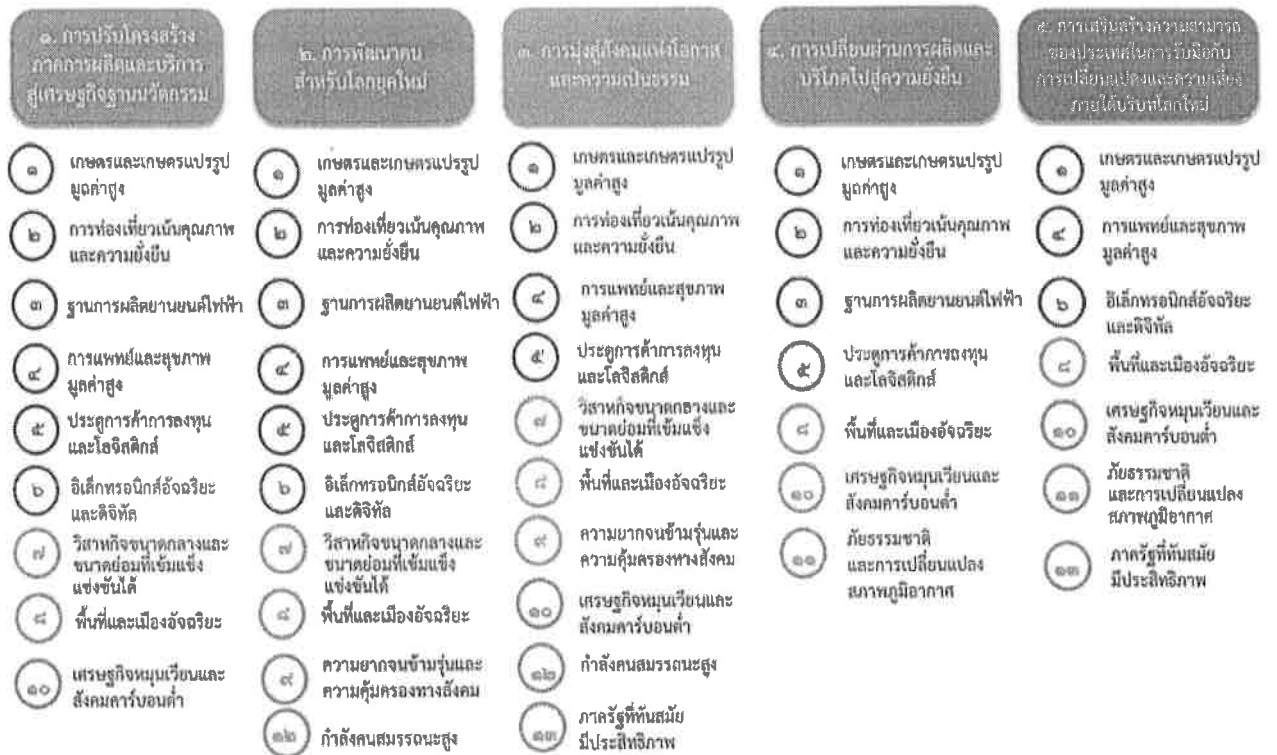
๑. การปรับโครงสร้างภาคการผลิตและบริการสู่เศรษฐกิจฐานนวัตกรรม

๑ เกษตรและเกษตรแปรรูปมูลค่าสูง
๒ การท่องเที่ยวเน้นคุณภาพและความยั่งยืน
๓ ฐานการผลิตยานยนต์ไฟฟ้า
๔ การแพทย์และสุขภาพมูลค่าสูง
๕ ประตูการค้าการลงทุนและโลจิสติกส์
๖ อิเล็กทรอนิกส์อัจฉริยะและดิจิทัล
๗ วิสาหกิจขนาดกลางและขนาดย่อมที่เข้มแข็งแข่งขันได้
๘ พื้นที่และเมืองอัจฉริยะ
๑๐ เศรษฐกิจหมุนเวียนและสังคมคาร์บอนต่ำ

๒. การพัฒนาคนสำหรับโลกยุคใหม่

๑ เกษตรและเกษตรแปรรูปมูลค่าสูง
๒ การท่องเที่ยวเน้นคุณภาพและความยั่งยืน
๓ ฐานการผลิตยานยนต์ไฟฟ้า
๔ การแพทย์และสุขภาพมูลค่าสูง
๕ ประตูการค้าการลงทุนและโลจิสติกส์
๖ อิเล็กทรอนิกส์อัจฉริยะและดิจิทัล
๗ วิสาหกิจขนาดกลางและขนาดย่อมที่เข้มแข็งแข่งขันได้
๘ พื้นที่และเมืองอัจฉริยะ
๙ ความยากจนข้ามรุ่นและความคุ้มครองทางสังคม
๑๒ กำลังคนสมรรถนะสูง

๓. การมุ่งสู่สังคมแห่งโอกาสและความเป็นธรรม

๑ เกษตรและเกษตรแปรรูปมูลค่าสูง
๒ การท่องเที่ยวเน้นคุณภาพและความยั่งยืน
๔ การแพทย์และสุขภาพมูลค่าสูง
๕ ประตูการค้าการลงทุนและโลจิสติกส์
๗ วิสาหกิจขนาดกลางและขนาดย่อมที่เข้มแข็งแข่งขันได้
๘ พื้นที่และเมืองอัจฉริยะ
๙ ความยากจนข้ามรุ่นและความคุ้มครองทางสังคม
๑๐ เศรษฐกิจหมุนเวียนและสังคมคาร์บอนต่ำ
๑๒ กำลังคนสมรรถนะสูง
๑๓ ภาครัฐที่ทันสมัยมีประสิทธิภาพ

๔. การเปลี่ยนผ่านการผลิตและบริโภคไปสู่ความยั่งยืน

๑ เกษตรและเกษตรแปรรูปมูลค่าสูง
๒ การท่องเที่ยวเน้นคุณภาพและความยั่งยืน
๓ ฐานการผลิตยานยนต์ไฟฟ้า
๕ ประตูการค้าการลงทุนและโลจิสติกส์
๘ พื้นที่และเมืองอัจฉริยะ
๑๐ เศรษฐกิจหมุนเวียนและสังคมคาร์บอนต่ำ
๑๑ ภัยธรรมชาติและการเปลี่ยนแปลงสภาพภูมิอากาศ

๕. การเสริมสร้างความสามารถของประเทศในการรับมือกับการเปลี่ยนแปลงและความเสี่ยงภายใต้บริบทโลกใหม่

๑ เกษตรและเกษตรแปรรูปมูลค่าสูง
๔ การแพทย์และสุขภาพมูลค่าสูง
๖ อิเล็กทรอนิกส์อัจฉริยะและดิจิทัล
๘ พื้นที่และเมืองอัจฉริยะ
๑๐ เศรษฐกิจหมุนเวียนและสังคมคาร์บอนต่ำ
๑๑ ภัยธรรมชาติและการเปลี่ยนแปลงสภาพภูมิอากาศ
๑๓ ภาครัฐที่ทันสมัยมีประสิทธิภาพ